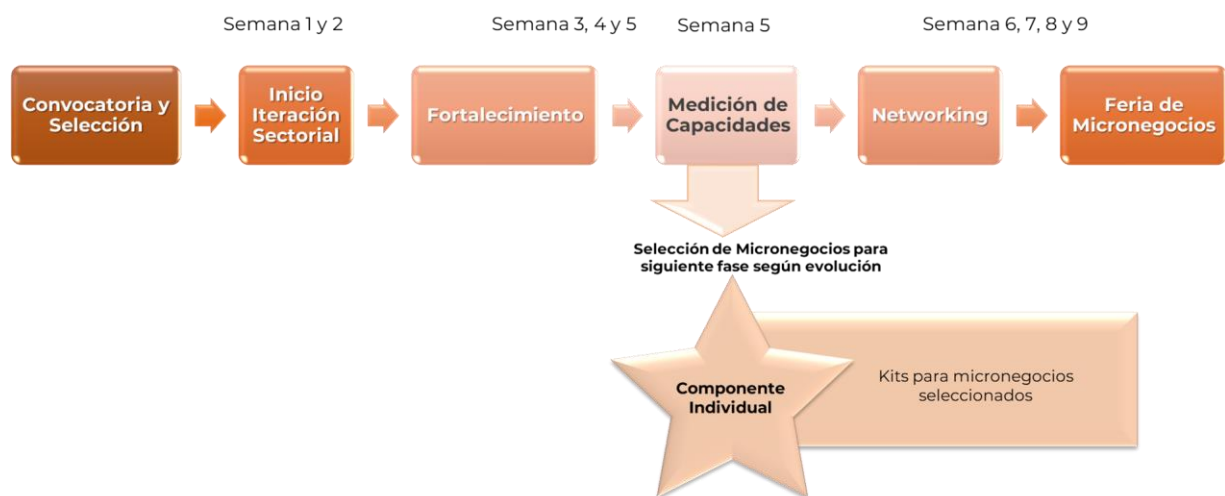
Semana 1 y 2

Semana 3, 4 y 5

Semana 5

Semana 6, 7, 8 y 9

Convocatoria y Selección

Inicio Iteración Sectorial

Fortalecimiento

Medición de Capacidades

Networking

Feria de Micronegocios

Selección de Micronegocios para siguiente fase según evolución

Componente Individual

Kits para micronegocios seleccionados